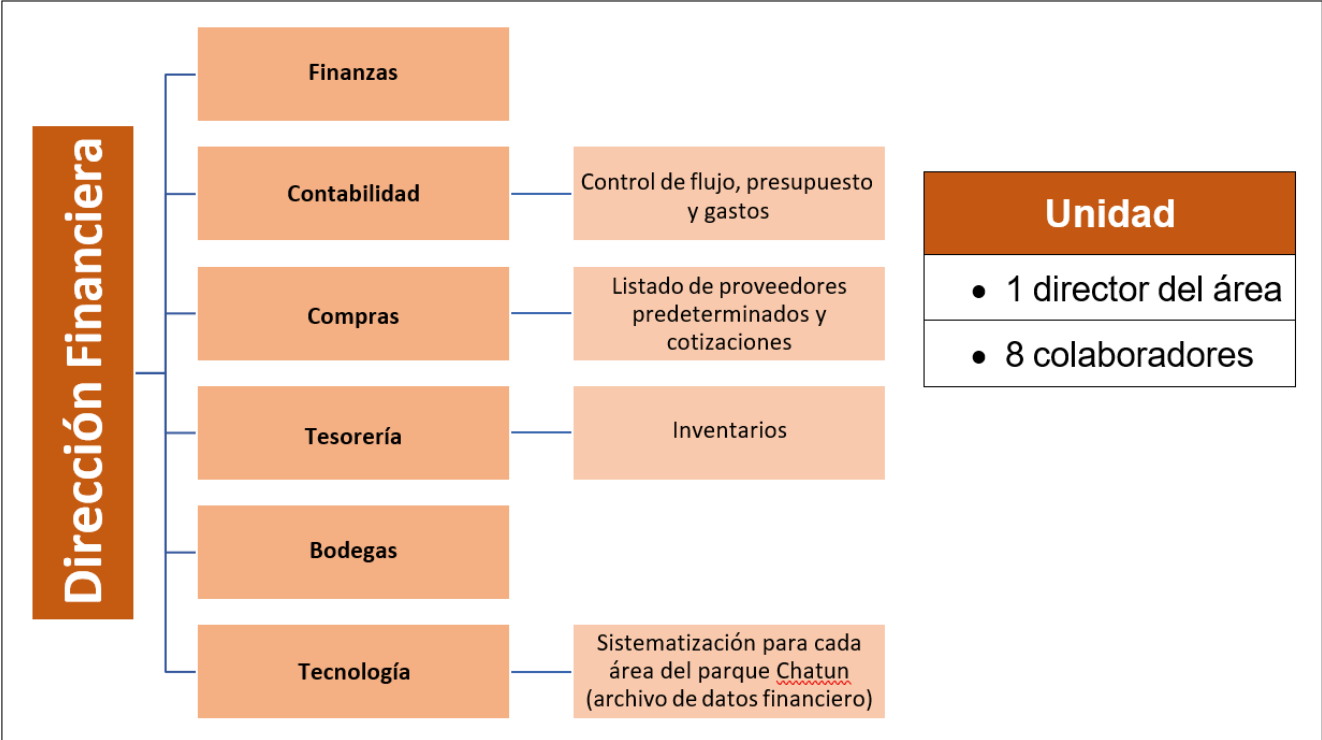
Dirección Financiera

Finanzas

Contabilidad

Control de flujo, presupuesto y gastos

Compras

Listado de proveedores predeterminados y cotizaciones

Tesorería

Inventarios

Bodegas

Tecnología

Sistematización para cada área del parque Chatun (archivo de datos financiero)

| Unidad |
|---|
| • 1 director del área |
| • 8 colaboradores |